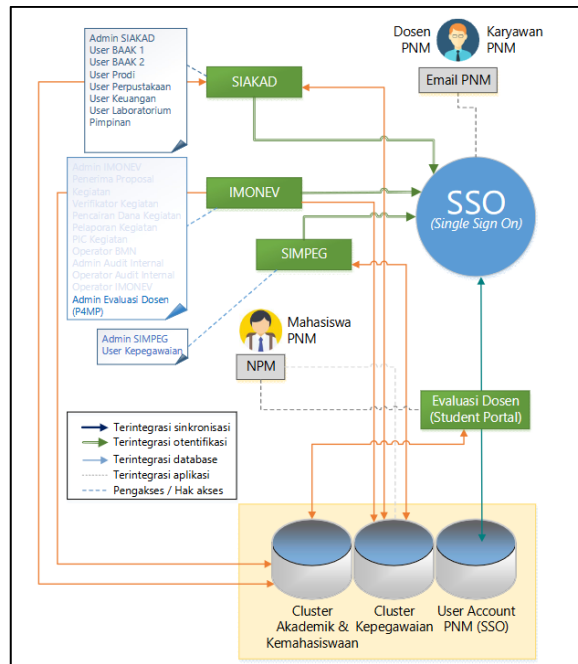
Admin SIAKAD
User BAAK 1
User BAAK 2
User Prodi
User Perpustakaan
User Keuangan
User Laboratorium
Pimpinan

SIAKAD

Dosen PNM

Karyawan PNM

Email PNM

Admin IMONEV
Penerima Proposal Kegiatan
Verifikator Kegiatan
Pencairan Dana Kegiatan
Pelaporan Kegiatan
PIC Kegiatan
Operator BMN
Admin Audit Internal
Operator Audit Internal
Operator IMONEV
Admin Evaluasi Dosen (P4MP)

IMONEV

SIMPEG

SSO
(Single Sign On)

Admin SIMPEG
User Kepegawaian

Mahasiswa PNM

NPM

Evaluasi Dosen
(Student Portal)

Terintegrasi sinkronisasi
Terintegrasi otentifikasi
Terintegrasi database
Terintegrasi aplikasi
Pengakses / Hak akses

Cluster Akademik & Kemahasiswaan

Cluster Kepegawaian

User Account PNM (SSO)